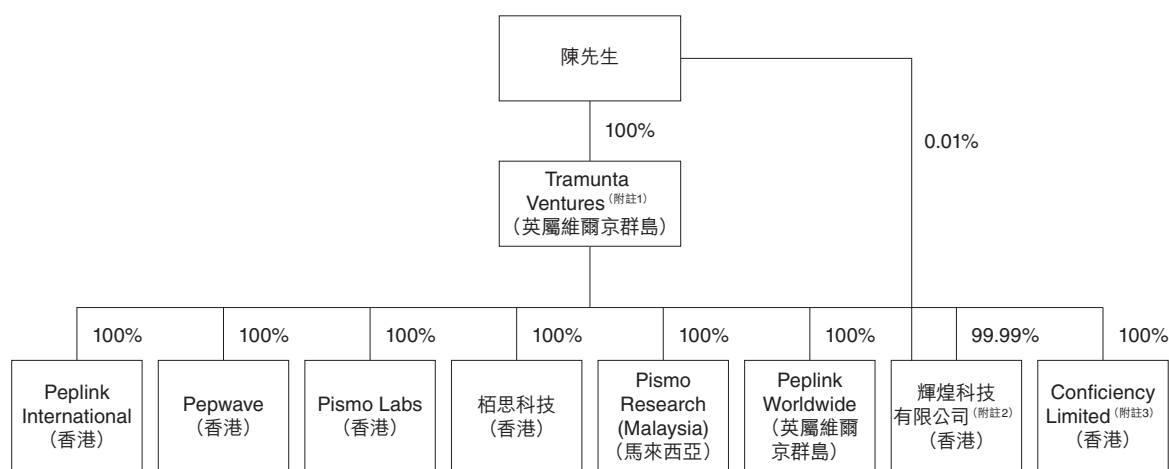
陳先生

100%

0.01%

Tramunta Ventures$^{(附註1)}$
(英屬維爾京群島)

100%

100%

100%

100%

100%

100%

99.99%

100%

Peplink International
(香港)

Pepwave
(香港)

Pismo Labs
(香港)

栢思科技
(香港)

Pismo Research (Malaysia)
(馬來西亞)

Peplink Worldwide
(英屬維爾京群島)

輝煌科技有限公司$^{(附註2)}$
(香港)

Conficiency Limited$^{(附註3)}$
(香港)